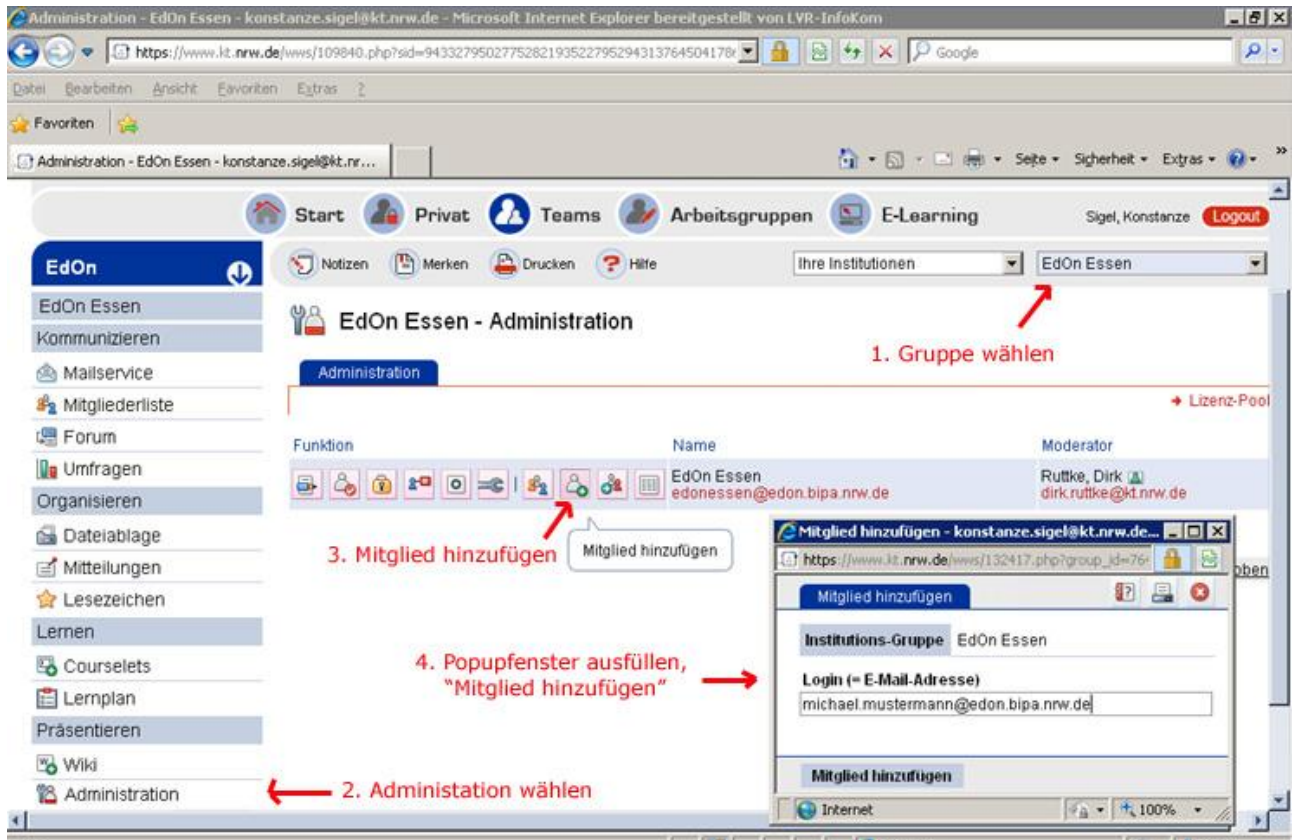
Administration - EdOn Essen - konstanze.sigel@kt.nrw.de - Microsoft Internet Explorer bereitgestellt von LVR-InfoKom

https://www.kt.nrw.de/wws/109840.php?sid=9433279502775282193522795294313764504178

Google

Datei Bearbeiten Ansicht Favoriten Extras ?

Favoriten

Administration - EdOn Essen - konstanze.sigel@kt.nr...

Seite Sicherheit Extras

Start Privat Teams Arbeitsgruppen E-Learning

Sigel, Konstanze Logout

EdOn

Notizen Merken Drucken Hilfe

Ihre Institutionen

EdOn Essen

EdOn Essen
Kommunizieren
Mailservice
Mitgliederliste
Forum
Umfragen
Organisieren
Dateiablage
Mitteilungen
Lesezeichen
Lernen
Courselets
Lernplan
Präsentieren
Wiki
Administration

EdOn Essen - Administration

1. Gruppe wählen

Administration

→ Lizenz-Pool

| Funktion | Name | Moderator |
|---|---|---|
| | EdOn Essen edonessen@edon.bipa.nrw.de | Ruttke, Dirk dirk.ruttke@kt.nrw.de |

3. Mitglied hinzufügen

Mitglied hinzufügen

Mitglied hinzufügen - konstanze.sigel@kt.nrw.de...

https://www.kt.nrw.de/wws/132417.php?group_id=76

Mitglied hinzufügen

Institutions-Gruppe EdOn Essen

4. Popupfenster ausfüllen, "Mitglied hinzufügen"

Login (= E-Mail-Adresse)

michael.mustermann@edon.bipa.nrw.de

Mitglied hinzufügen

2. Administation wählen

Internet

100%

oben